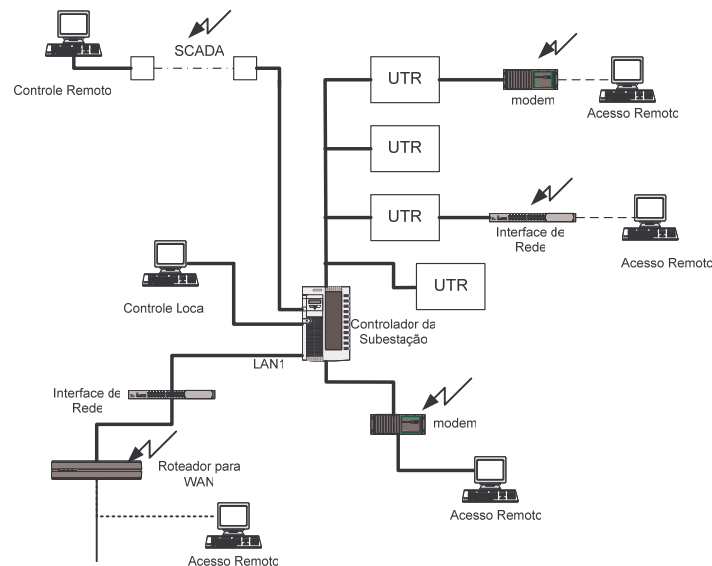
SCADA

Controle Remoto

UTR

modem

Acesso Remoto

UTR

UTR

Interface de Rede

Acesso Remoto

UTR

Controle Loca

Controlador da Subestação

LAN1

Interface de Rede

modem

Roteador para WAN

Acesso Remoto

Acesso Remoto